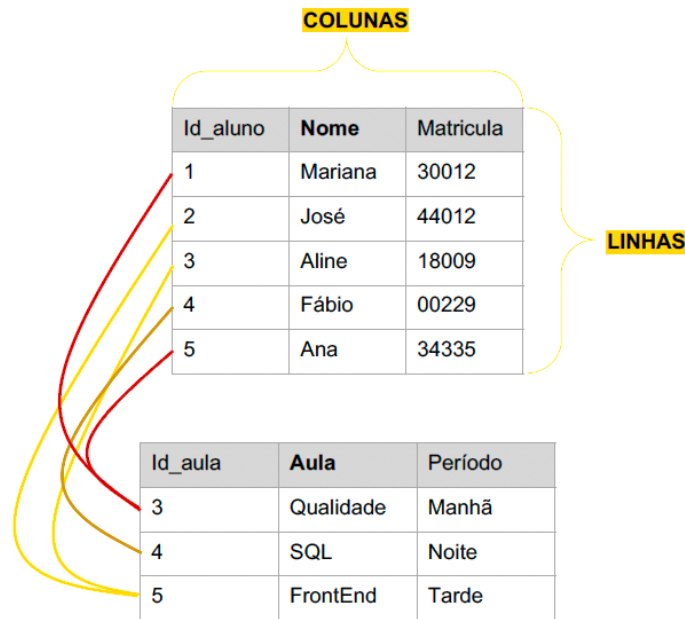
COLUNAS

| Id_aluno | Nome | Matricula |
|---|---|---|
| 1 | Mariana | 30012 |
| 2 | José | 44012 |
| 3 | Aline | 18009 |
| 4 | Fábio | 00229 |
| 5 | Ana | 34335 |

LINHAS

| Id_aula | Aula | Período |
|---|---|---|
| 3 | Qualidade | Manhã |
| 4 | SQL | Noite |
| 5 | FrontEnd | Tarde |